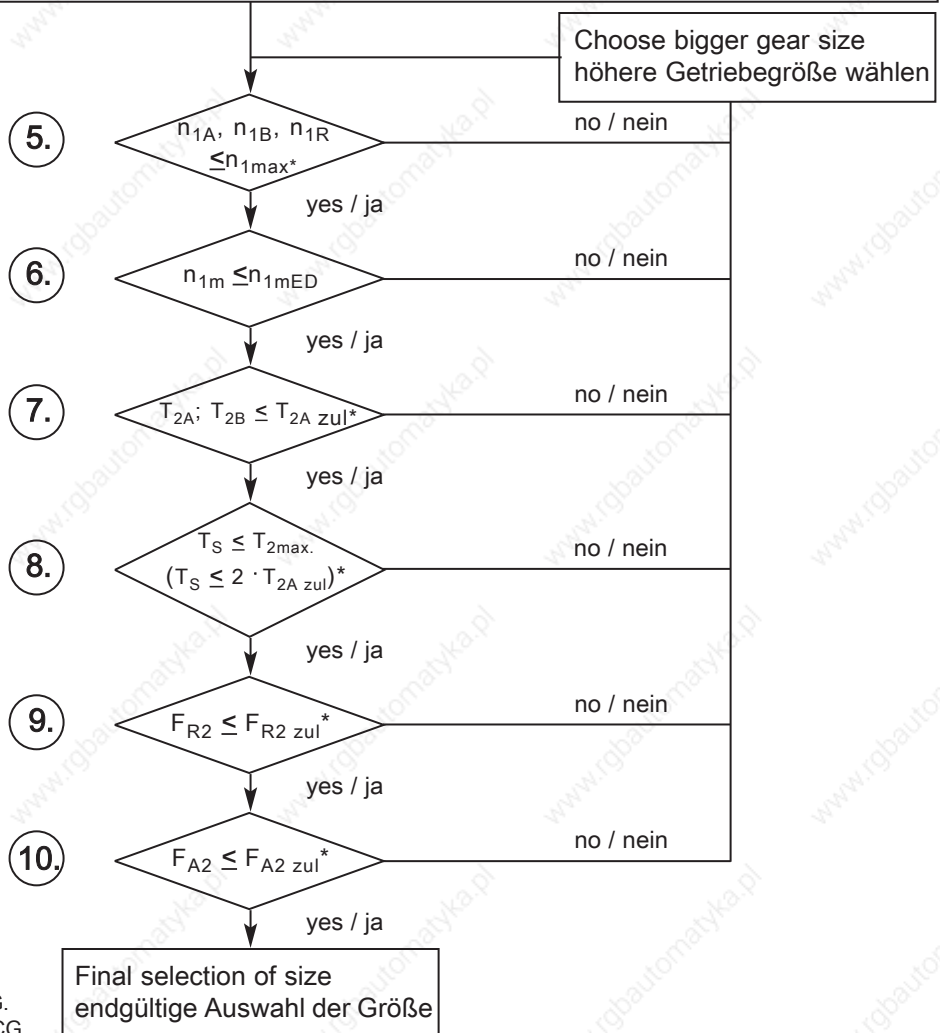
Choose bigger gear size
höhere Getriebegröße wählen

5.
$n_{1A}, n_{1B}, n_{1R} \leq n_{1max}$*
no / nein
yes / ja

6.
$n_{1m} \leq n_{1mED}$
no / nein
yes / ja

7.
$T_{2A}; T_{2B} \leq T_{2A\ zul}$*
no / nein
yes / ja

8.
$T_S \leq T_{2max.}$
$(T_S \leq 2 \cdot T_{2A\ zul})$*
no / nein
yes / ja

9.
$F_{R2} \leq F_{R2\ zul}$*
no / nein
yes / ja

10.
$F_{A2} \leq F_{A2\ zul}$*
no / nein
yes / ja

Final selection of size
endgültige Auswahl der Größe

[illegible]
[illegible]